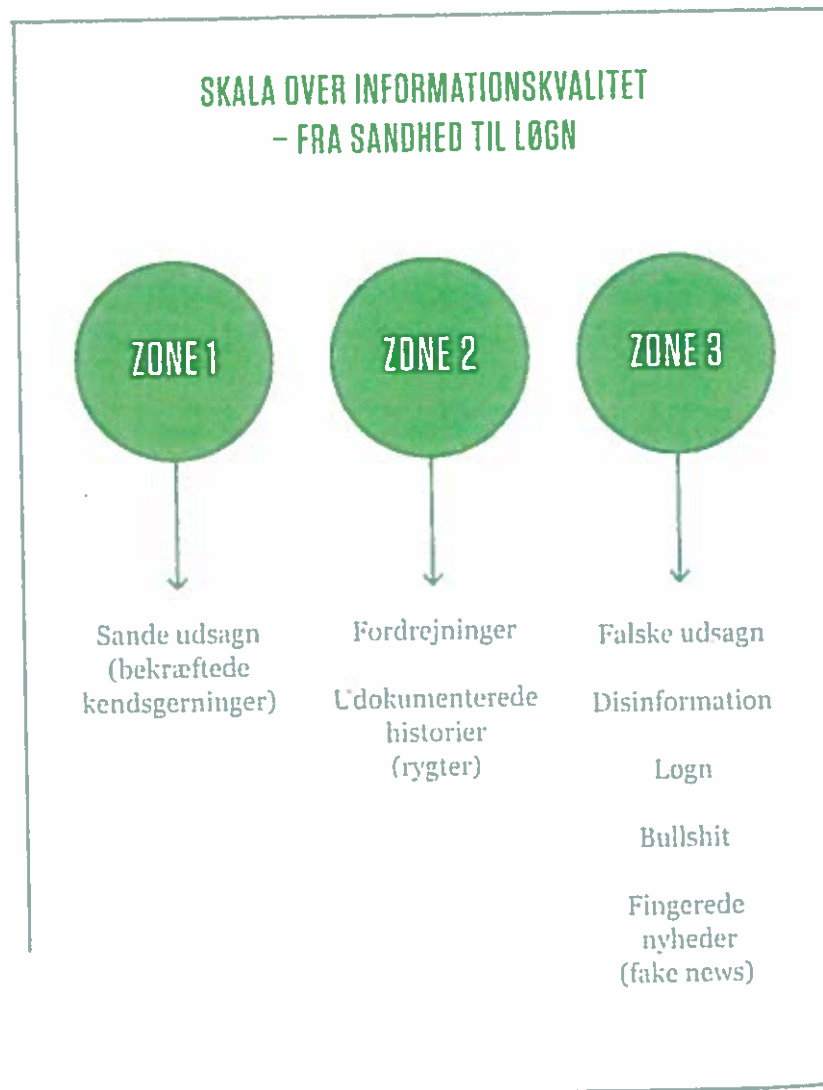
SKALA OVER INFORMATIONSKVALITET
– FRA SANDHED TIL LØGN

ZONE 1

ZONE 2

ZONE 3

Sande udsagn (bekræftede kendsgerninger)

Fordrejninger

Udokumenterede historier (rygter)

Falske udsagn

Disinformation

Løgn

Bullshit

Fingerede nyheder (fake news)